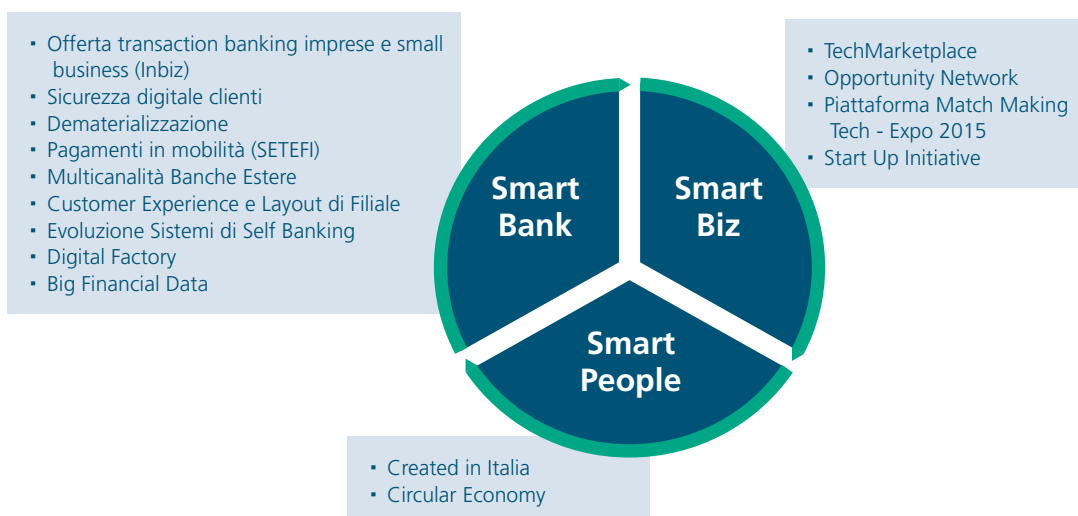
- Offerta transaction banking imprese e small business (Inbiz)
- Sicurezza digitale clienti
- Dematerializzazione
- Pagamenti in mobilità (SETEFI)
- Multicanalità Banche Estere
- Customer Experience e Layout di Filiale
- Evoluzione Sistemi di Self Banking
- Digital Factory
- Big Financial Data

- TechMarketplace
- Opportunity Network
- Piattaforma Match Making Tech - Expo 2015
- Start Up Initiative

Smart Bank

Smart Biz

Smart People

- Created in Italia
- Circular Economy